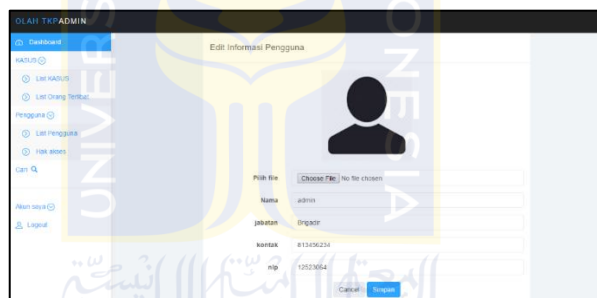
OLAH TKPADMIN

Dashboard
KASUS
List KASUS
List Orang Terlibat
Pengguna
List Pengguna
Hak akses
Cari
Akun saya
Logout

Edit Informasi Pengguna

| Pilih file | Choose File No file chosen |
|---|---|
| Nama | admin |
| jabatan | Brigadir |
| kontak | 813456234 |
| nip | 12523054 |

Cancel Simpan